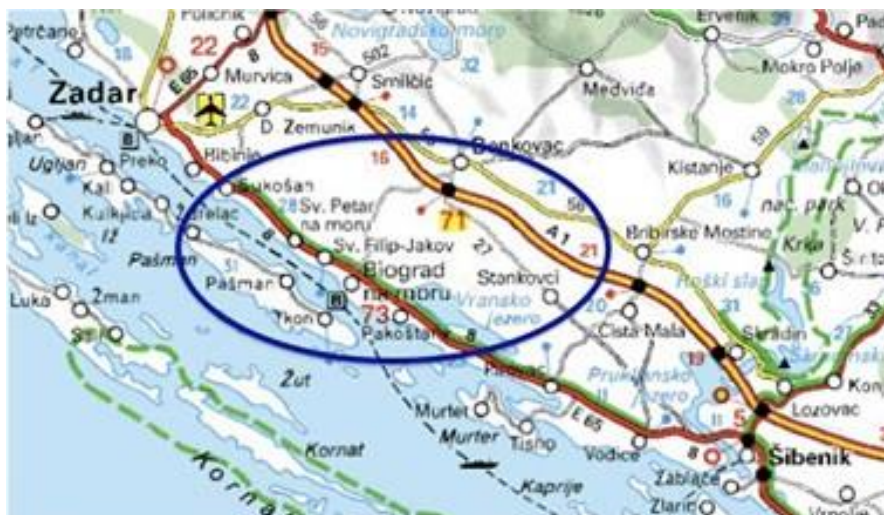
Petrčane
Poličnik
22
Murvica
Novigradsko more
Smilčić
Ervenik
Mokro Polje
Medviđa
Zadar
Zemunik
Preko
Ugljan
Kali
Kukljica
Bibinje
Sukošan
Sv. Petar na moru
Benkovac
Kistanje
Sv. Filip-Jakov
71
Biograd na moru
Stankovci
Vransko jezero
Bribirske Mostine
nac. park
Krka
Roški slap
Iž
Pašman
Ždrelac
Luka
Žman
Tkon
73
Pakoštane
Čista Mala
Skradin
Lozovac
Žut
Kornat
Murter
Tisno
Vodice
Prukljansko jezero
Šibenik
Zablaće
Zlarin
Kaprije
Korna
E 65
41
21